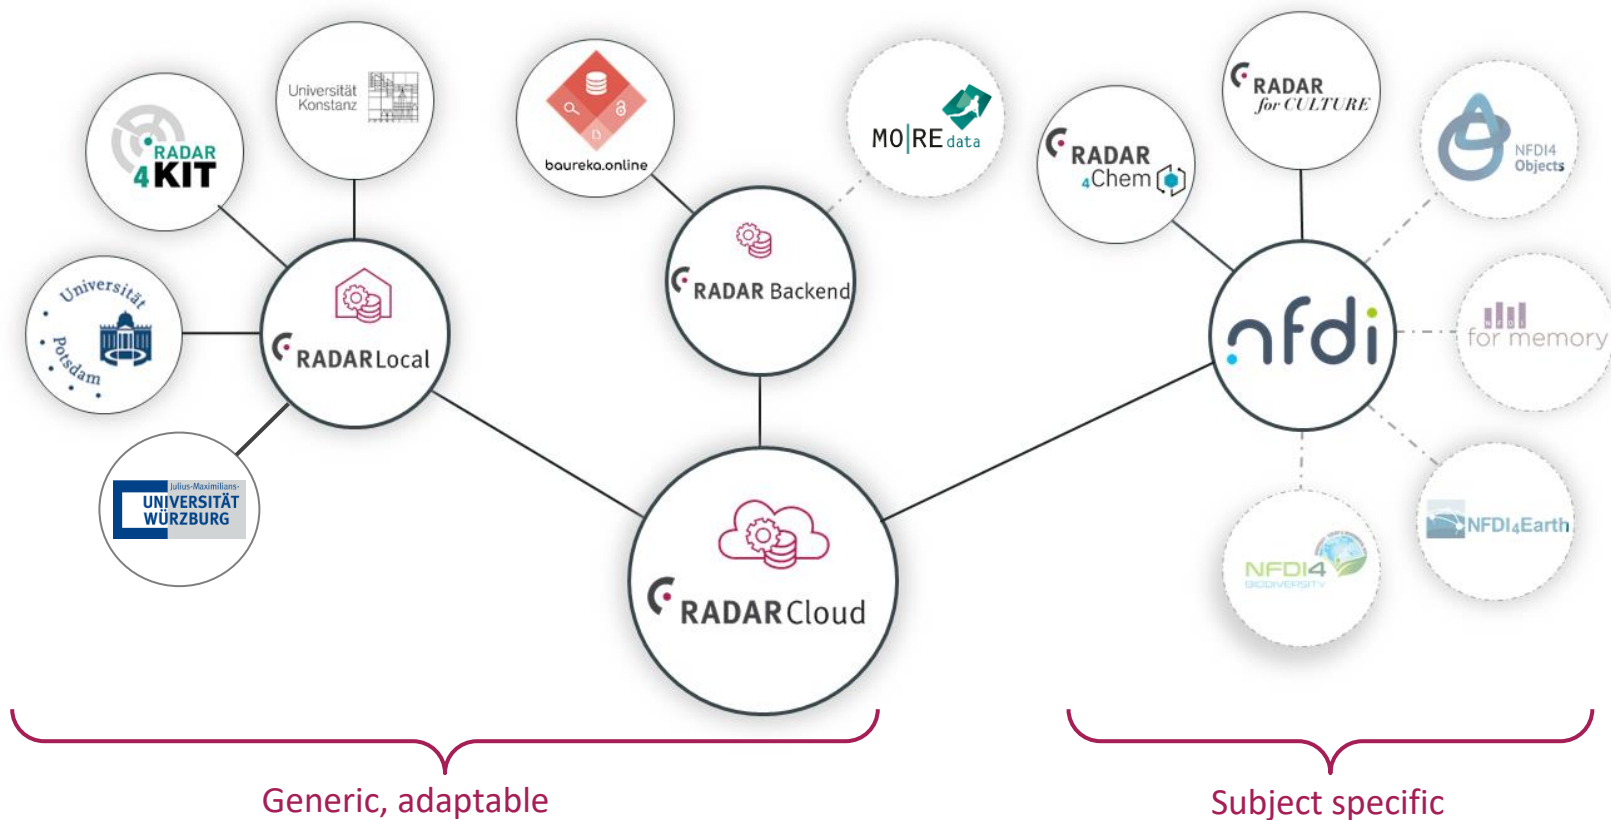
RADAR 4KIT

Universität Konstanz

baureka.online

MO|RE data

RADAR 4Chem

RADAR for CULTURE

NFDI4 Objects

Universität Potsdam

RADARLocal

RADAR Backend

nfdi

for memory

Julius-Maximilians-UNIVERSITÄT WÜRZBURG

RADARCloud

NFDI4Earth

NFDI4 BIODIVERSITY

Generic, adaptable

Subject specific